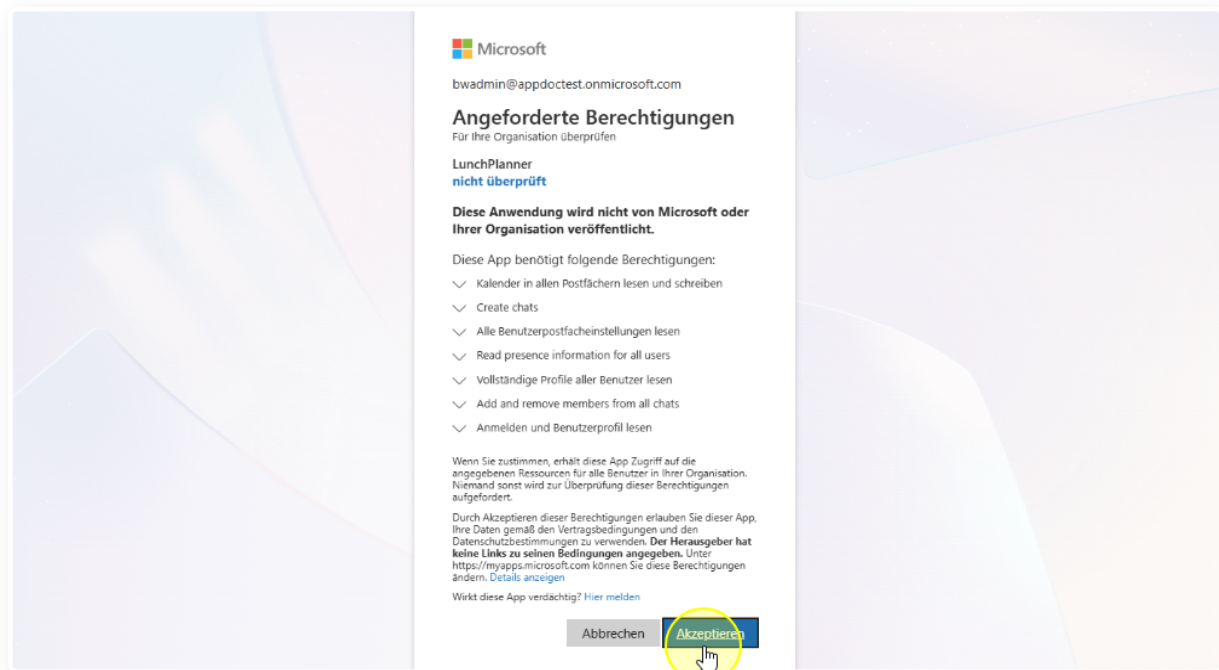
Microsoft

bwadmin@appdoctest.onmicrosoft.com

Angeforderte Berechtigungen
Für Ihre Organisation überprüfen

LunchPlanner
nicht überprüft

Diese Anwendung wird nicht von Microsoft oder Ihrer Organisation veröffentlicht.

Diese App benötigt folgende Berechtigungen:

Kalender in allen Postfächern lesen und schreiben

Create chats

Alle Benutzerpostfacheinstellungen lesen

Read presence information for all users

Vollständige Profile aller Benutzer lesen

Add and remove members from all chats

Anmelden und Benutzerprofil lesen

Wenn Sie zustimmen, erhält diese App Zugriff auf die angegebenen Ressourcen für alle Benutzer in Ihrer Organisation. Niemand sonst wird zur Überprüfung dieser Berechtigungen aufgefordert.

Durch Akzeptieren dieser Berechtigungen erlauben Sie dieser App, Ihre Daten gemäß den Vertragsbedingungen und den Datenschutzbestimmungen zu verwenden. Der Herausgeber hat keine Links zu seinen Bedingungen angegeben. Unter https://myapps.microsoft.com können Sie diese Berechtigungen ändern. Details anzeigen

Wirkt diese App verdächtig? Hier melden

Abbrechen Akzeptieren